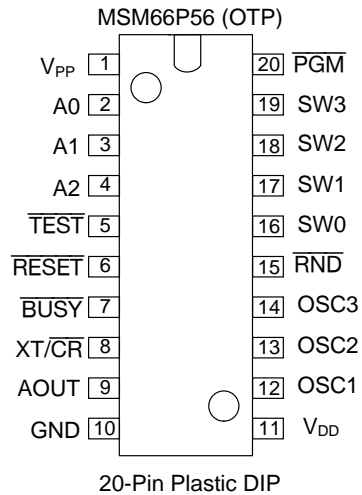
MSM66P56 (OTP)

$V_{PP}$ 1
A0 2
A1 3
A2 4
$\overline{TEST}$ 5
$\overline{RESET}$ 6
$\overline{BUSY}$ 7
XT/$\overline{CR}$ 8
AOUT 9
GND 10

20 $\overline{PGM}$
19 SW3
18 SW2
17 SW1
16 SW0
15 $\overline{RND}$
14 OSC3
13 OSC2
12 OSC1
11 $V_{DD}$

20-Pin Plastic DIP